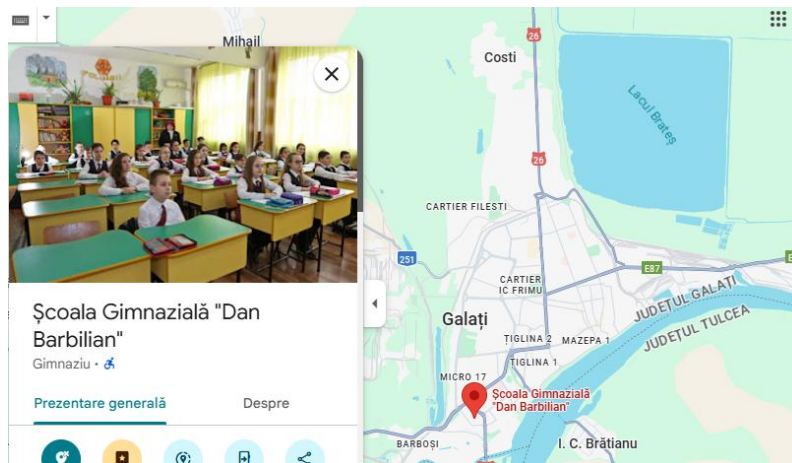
Mihail

Școala Gimnazială "Dan Barbilian"

Gimnaziu •

Prezentare generală

Despre

Costi

26

Lacul Brateș

26

CARTIER FILESTI

251

CARTIER IC FRIMU

E87

JUDEȚUL GALAȚI

JUDEȚUL TULCEA

Galați

ȚIGLINA 2

MAZEPA 1

ȚIGLINA 1

MICRO 17

Școala Gimnazială "Dan Barbilian"

BARBOȘI

I. C. Brătianu